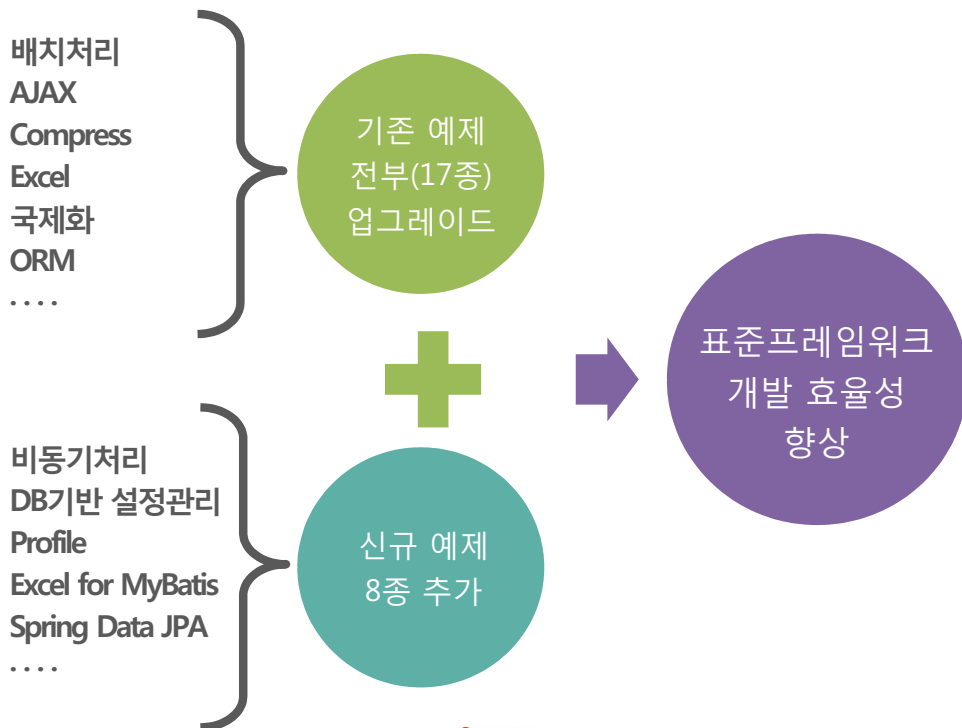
배치처리
AJAX
Compress
Excel
국제화
ORM
. . . .

기존 예제
전부(17종)
업그레이드

비동기처리
DB기반 설정관리
Profile
Excel for MyBatis
Spring Data JPA
. . . .

신규 예제
8종 추가

표준프레임워크
개발 효율성
향상